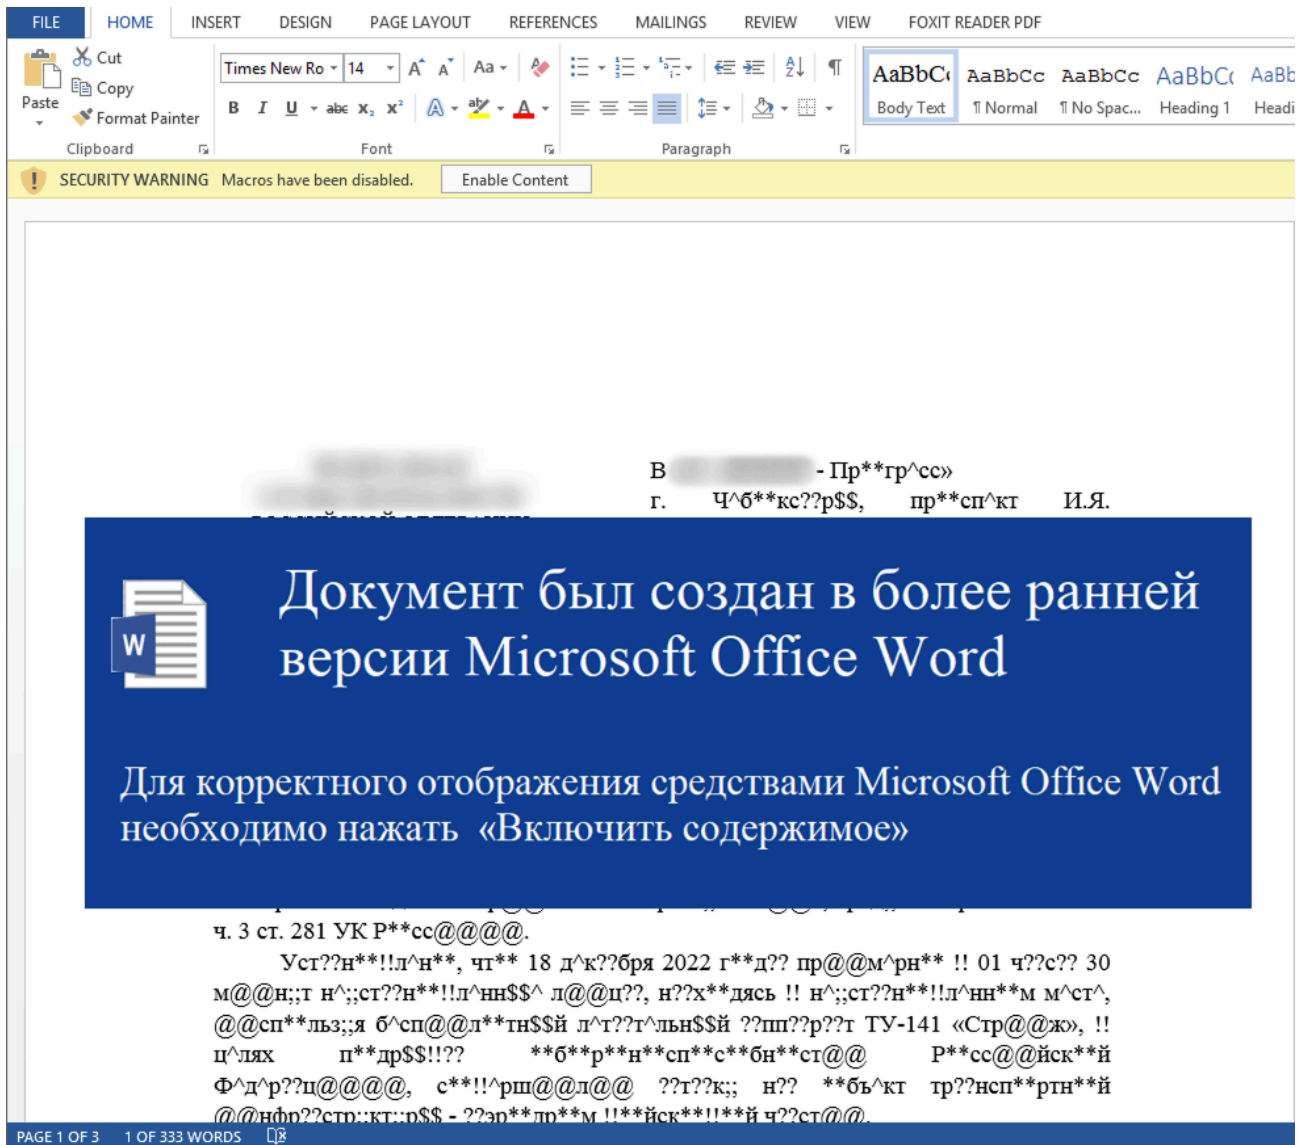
FILE HOME INSERT DESIGN PAGE LAYOUT REFERENCES MAILINGS REVIEW VIEW FOXIT READER PDF

Cut
Copy
Format Painter
Paste
Clipboard

Times New Ro 14
Font

Paragraph

AaBbCc Body Text
AaBbCc ¶ Normal
AaBbCc ¶ No Spac...
AaBbCc Heading 1
AaBb Headi

SECURITY WARNING Macros have been disabled. Enable Content

В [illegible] - Пр**гр^сс»
г. Ч^б**кс??р$$, пр**сп^кт И.Я.

Документ был создан в более ранней версии Microsoft Office Word

Для корректного отображения средствами Microsoft Office Word необходимо нажать «Включить содержимое»

ч. 3 ст. 281 УК Р**сс@@@@.

Уст??н**!!л^н**, чт** 18 д^к??бря 2022 г**д?? пр@@м^рн** !! 01 ч??с?? 30 м@@н;;т н^;;ст??н**!!л^нн$$^ л@@ц??, н??х**дясь !! н^;;ст??н**!!л^нн**м м^ст^, @@сп**льз;;я б^сп@@л**тн$$й л^т??т^льн$$й ??пп??р??т ТУ-141 «Стр@@ж», !! ц^лях п**др$$!!?? **б**р**н**сп**с**бн**ст@@ Р**сс@@йск**й Ф^д^р??ц@@@@, с**!!^рш@@л@@ ??т??к;; н?? **бъ^кт тр??нсп**ртн**й @@нфр??стр;;кт;;р$$ - ??эр**др**м !!**йск**!!**й ч??ст@@.

PAGE 1 OF 3 1 OF 333 WORDS